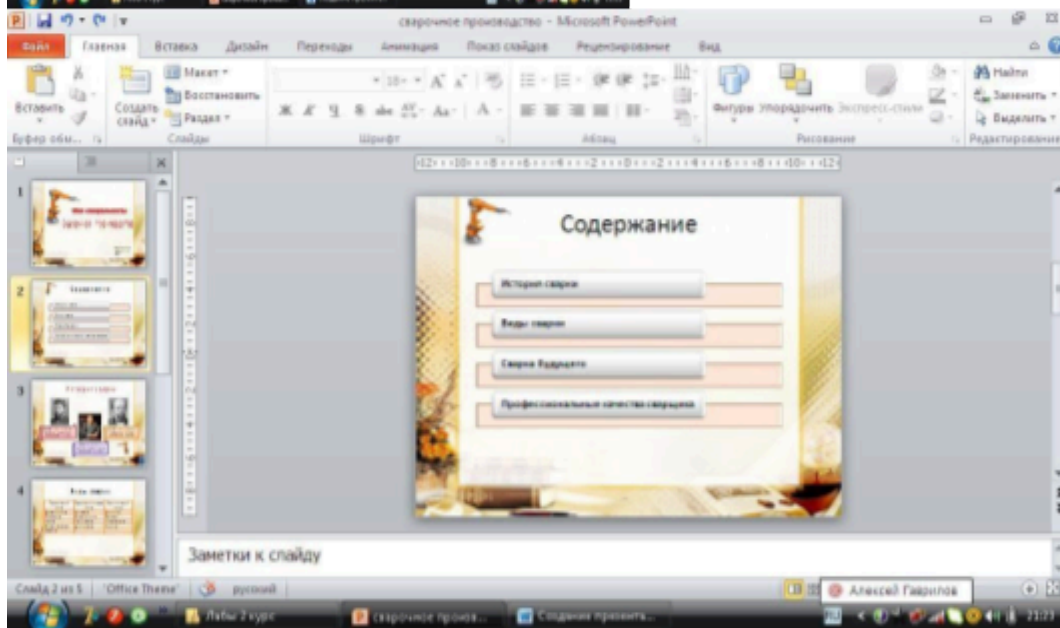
сварочное производство - Microsoft PowerPoint

Файл Главная Вставка Дизайн Переходы Анимация Показ слайдов Рецензирование Вид

Вставить Создать слайд Макет Восстановить Раздел Буфер обм... Слайды Шрифт Абзац Фигуры Упорядочить Экспресс-стили Рисование Найти Заменить Выделить Редактирование

Содержание

История сварки

Виды сварки

Сварка будущего

Профессиональные качества сварщика

Заметки к слайду

Слайд 2 из 5 "Office Theme" русский

Алексей Гаврилов

Лабы 2 курс Сварочное произв... Создание презент...